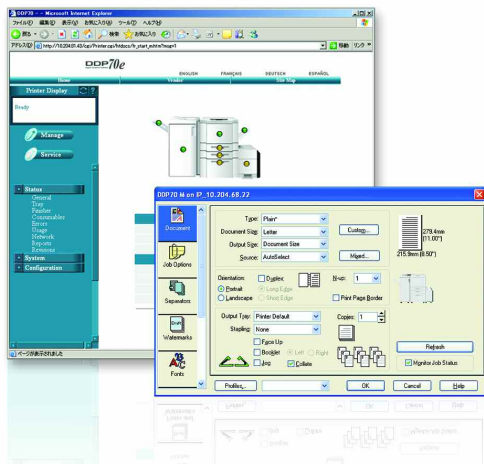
DDP70 - Microsoft Internet Explorer

ファイル(F) 編集(E) 表示(V) お気に入り(A) ツール(T) ヘルプ(H)

戻る 検索 お気に入り

アドレス(D) http://10.204.61.43/cgi/Printer.cgi/htdocs/fr_start.shtml?scope=1

移動 リンク

DDP70e

ENGLISH FRANÇAIS DEUTSCH ESPAÑOL

Home Vendor Site Map

Printer Display

Ready

Manage

Service

Status
General
Tray
Finisher
Consumables
Errors
Usage
Network
Reports
Resources

System

Configuration

ページが表示されました

DDP70 M on IP_10.204.68.22

Document

Job Options

Separators

Watermarks

Fonts

Type: Plain*

Document Size: Letter

Output Size: Document Size

Source: AutoSelect

Custom...

Mixed...

Orientation:
Portrait
Landscape

Duplex
Long Edge
Short Edge

N-up: 1

Print Page Border

Output Tray: Printer Default

Copies: 1

Stapling: None

Face Up
Booklet
Left
Right
Jog
Collate

279.4mm [11.00"]

215.9mm [8.50"]

Refresh

Monitor Job Status

Profiles...

OK

Cancel

Help